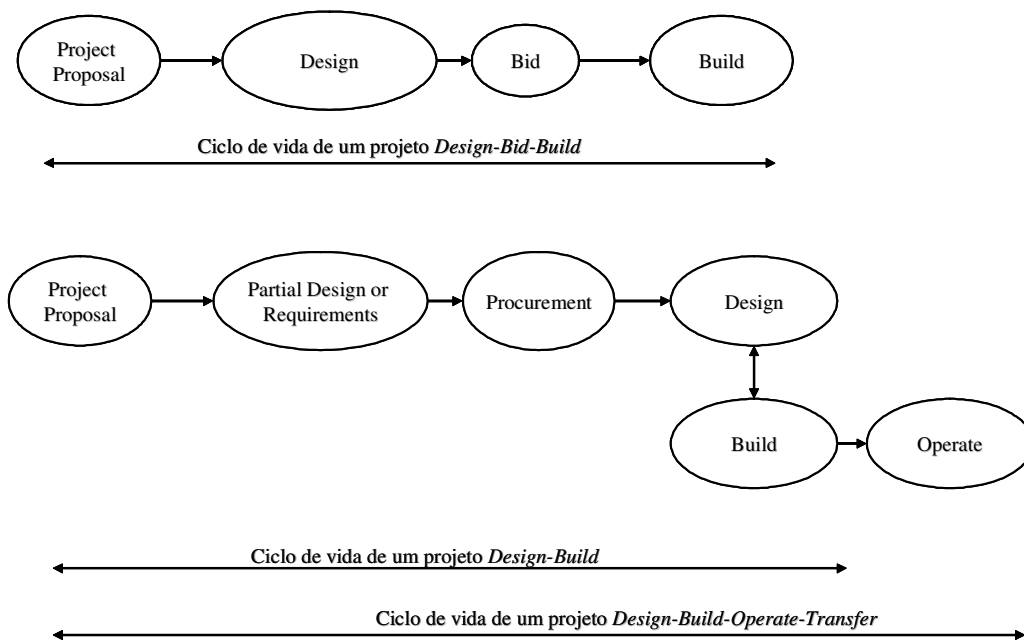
Project Proposal

Design

Bid

Build

Ciclo de vida de um projeto *Design-Bid-Build*

Project Proposal

Partial Design or Requirements

Procurement

Design

Build

Operate

Ciclo de vida de um projeto *Design-Build*

Ciclo de vida de um projeto *Design-Build-Operate-Transfer*